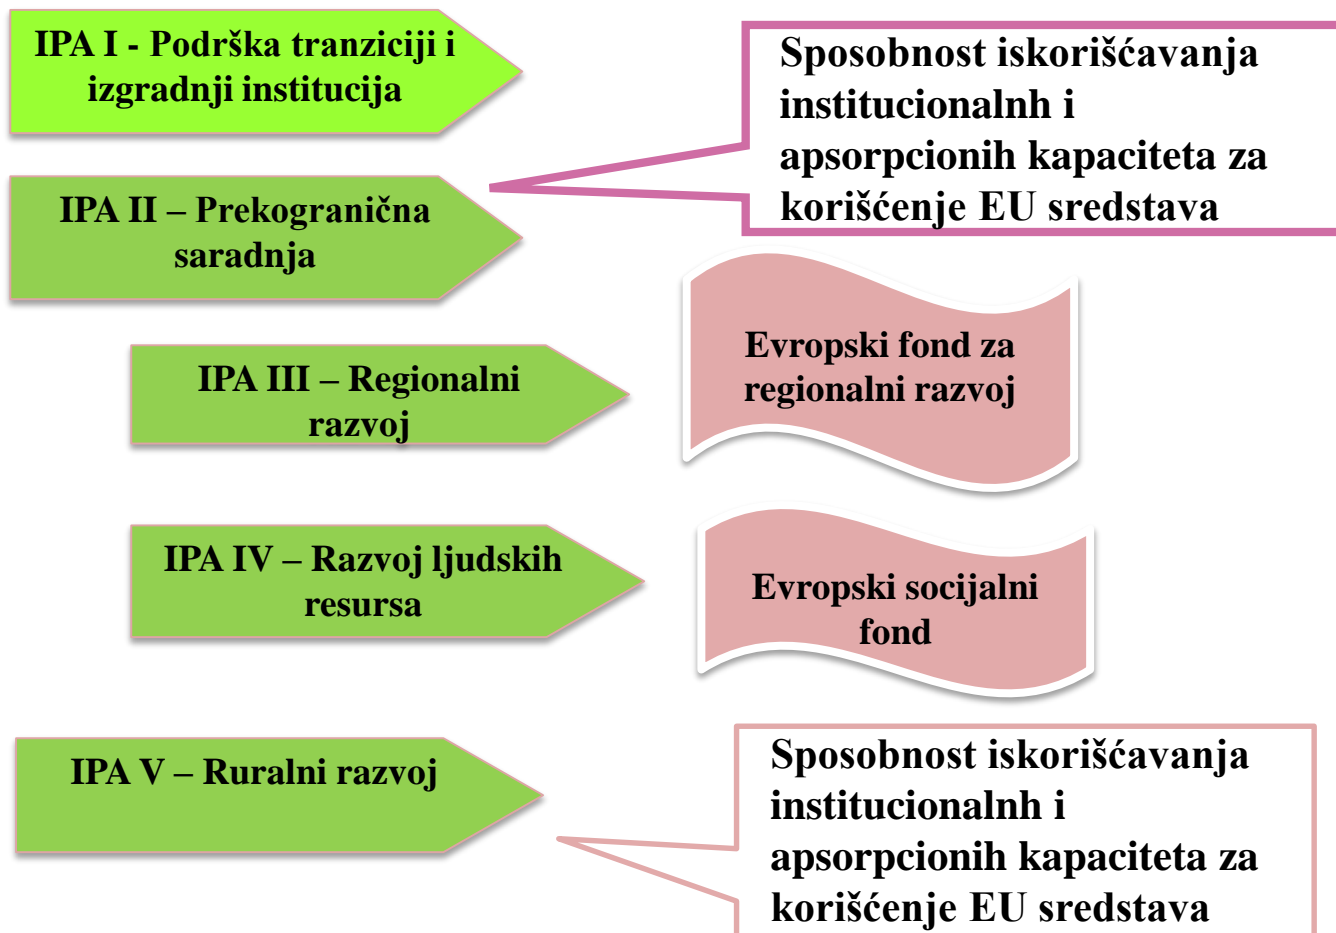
IPA I - Podrška tranziciji i izgradnji institucija

Sposobnost iskorišćavanja institucionalnh i apsorpcionih kapaciteta za korišćenje EU sredstava

IPA II – Prekogranična saradnja

IPA III – Regionalni razvoj

Evropski fond za regionalni razvoj

IPA IV – Razvoj ljudskih resursa

Evropski socijalni fond

IPA V – Ruralni razvoj

Sposobnost iskorišćavanja institucionalnh i apsorpcionih kapaciteta za korišćenje EU sredstava